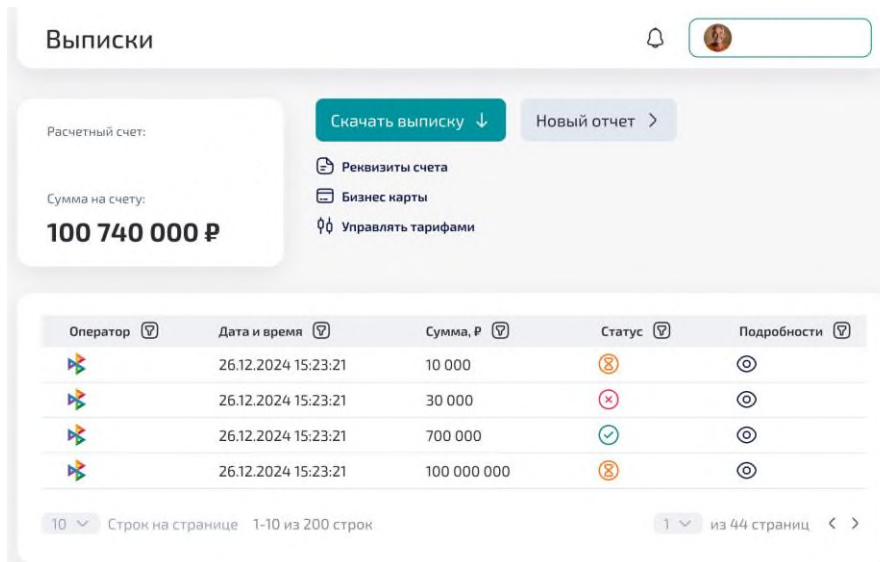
Выписки

Расчетный счет:

Сумма на счету:

100 740 000 ₽

Скачать выписку ↓

Новый отчет >

Реквизиты счета

Бизнес карты

Управлять тарифами

| Оператор | Дата и время | Сумма, ₽ | Статус | Подробности |
|---|---|---|---|---|
| | 26.12.2024 15:23:21 | 10 000 | | |
| | 26.12.2024 15:23:21 | 30 000 | | |
| | 26.12.2024 15:23:21 | 700 000 | | |
| | 26.12.2024 15:23:21 | 100 000 000 | | |

10 Строк на странице 1-10 из 200 строк

1 из 44 страниц < >